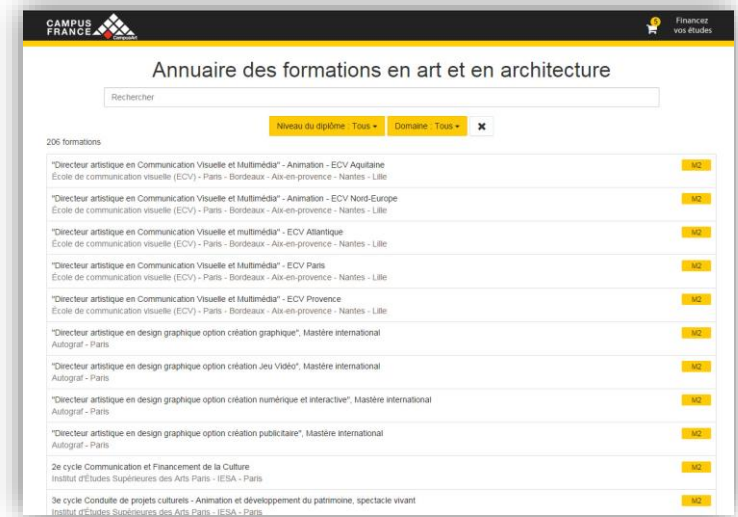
CAMPUS FRANCE CampusArt

0

Financez vos études

Annuaire des formations en art et en architecture

Rechercher

Niveau du diplôme : Tous ▾

Domaine : Tous ▾

✖

206 formations

"Directeur artistique en Communication Visuelle et Multimédia" - Animation - ECV Aquitaine
École de communication visuelle (ECV) - Paris - Bordeaux - Aix-en-provence - Nantes - Lille
M2

"Directeur artistique en Communication Visuelle et Multimédia" - Animation - ECV Nord-Europe
École de communication visuelle (ECV) - Paris - Bordeaux - Aix-en-provence - Nantes - Lille
M2

"Directeur artistique en Communication Visuelle et multimédia" - ECV Atlantique
École de communication visuelle (ECV) - Paris - Bordeaux - Aix-en-provence - Nantes - Lille
M2

"Directeur artistique en Communication Visuelle et Multimédia" - ECV Paris
École de communication visuelle (ECV) - Paris - Bordeaux - Aix-en-provence - Nantes - Lille
M2

"Directeur artistique en Communication Visuelle et Multimédia" - ECV Provence
École de communication visuelle (ECV) - Paris - Bordeaux - Aix-en-provence - Nantes - Lille
M2

"Directeur artistique en design graphique option création graphique", Mastère international
Autograf - Paris
M2

"Directeur artistique en design graphique option création Jeu Vidéo", Mastère international
Autograf - Paris
M2

"Directeur artistique en design graphique option création numérique et interactive", Mastère international
Autograf - Paris
M2

"Directeur artistique en design graphique option création publicitaire", Mastère international
Autograf - Paris
M2

2e cycle Communication et Financement de la Culture
Institut d'Études Supérieures des Arts Paris - IESA - Paris
M2

3e cycle Conduite de projets culturels - Animation et développement du patrimoine, spectacle vivant
Institut d'Études Supérieures des Arts Paris - IESA - Paris
M2